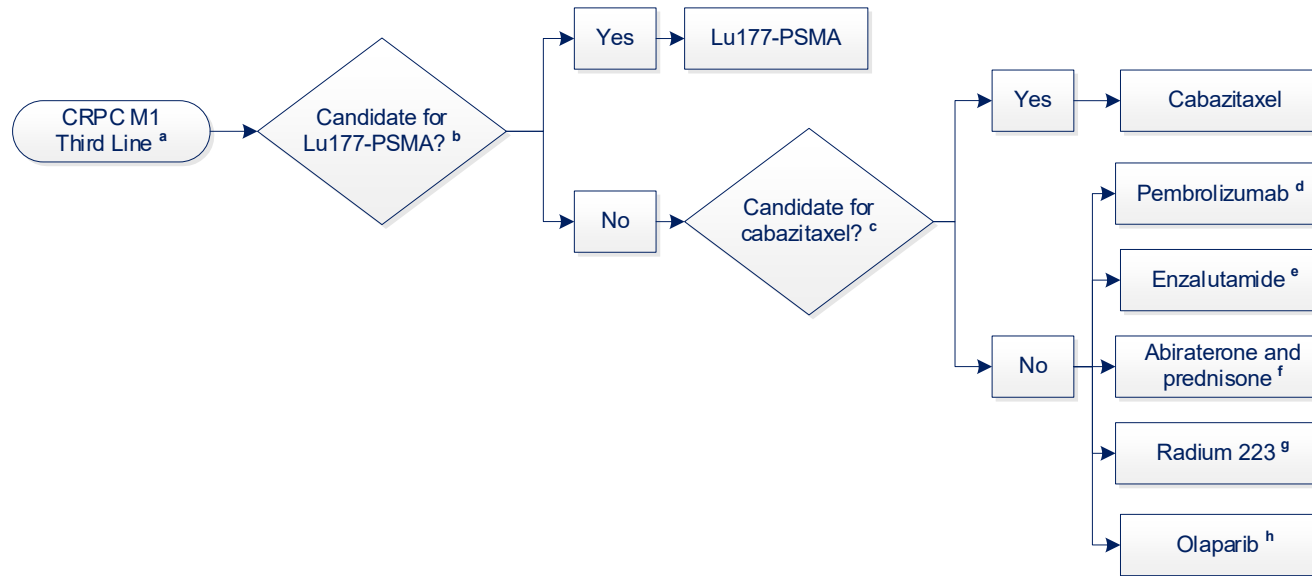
CRPC M1 Third Line $^{a}$

Candidate for Lu177-PSMA? $^{b}$

Yes

Lu177-PSMA

No

Candidate for cabazitaxel? $^{c}$

Yes

Cabazitaxel

No

Pembrolizumab $^{d}$

Enzalutamide $^{e}$

Abiraterone and prednisone $^{f}$

Radium 223 $^{g}$

Olaparib $^{h}$